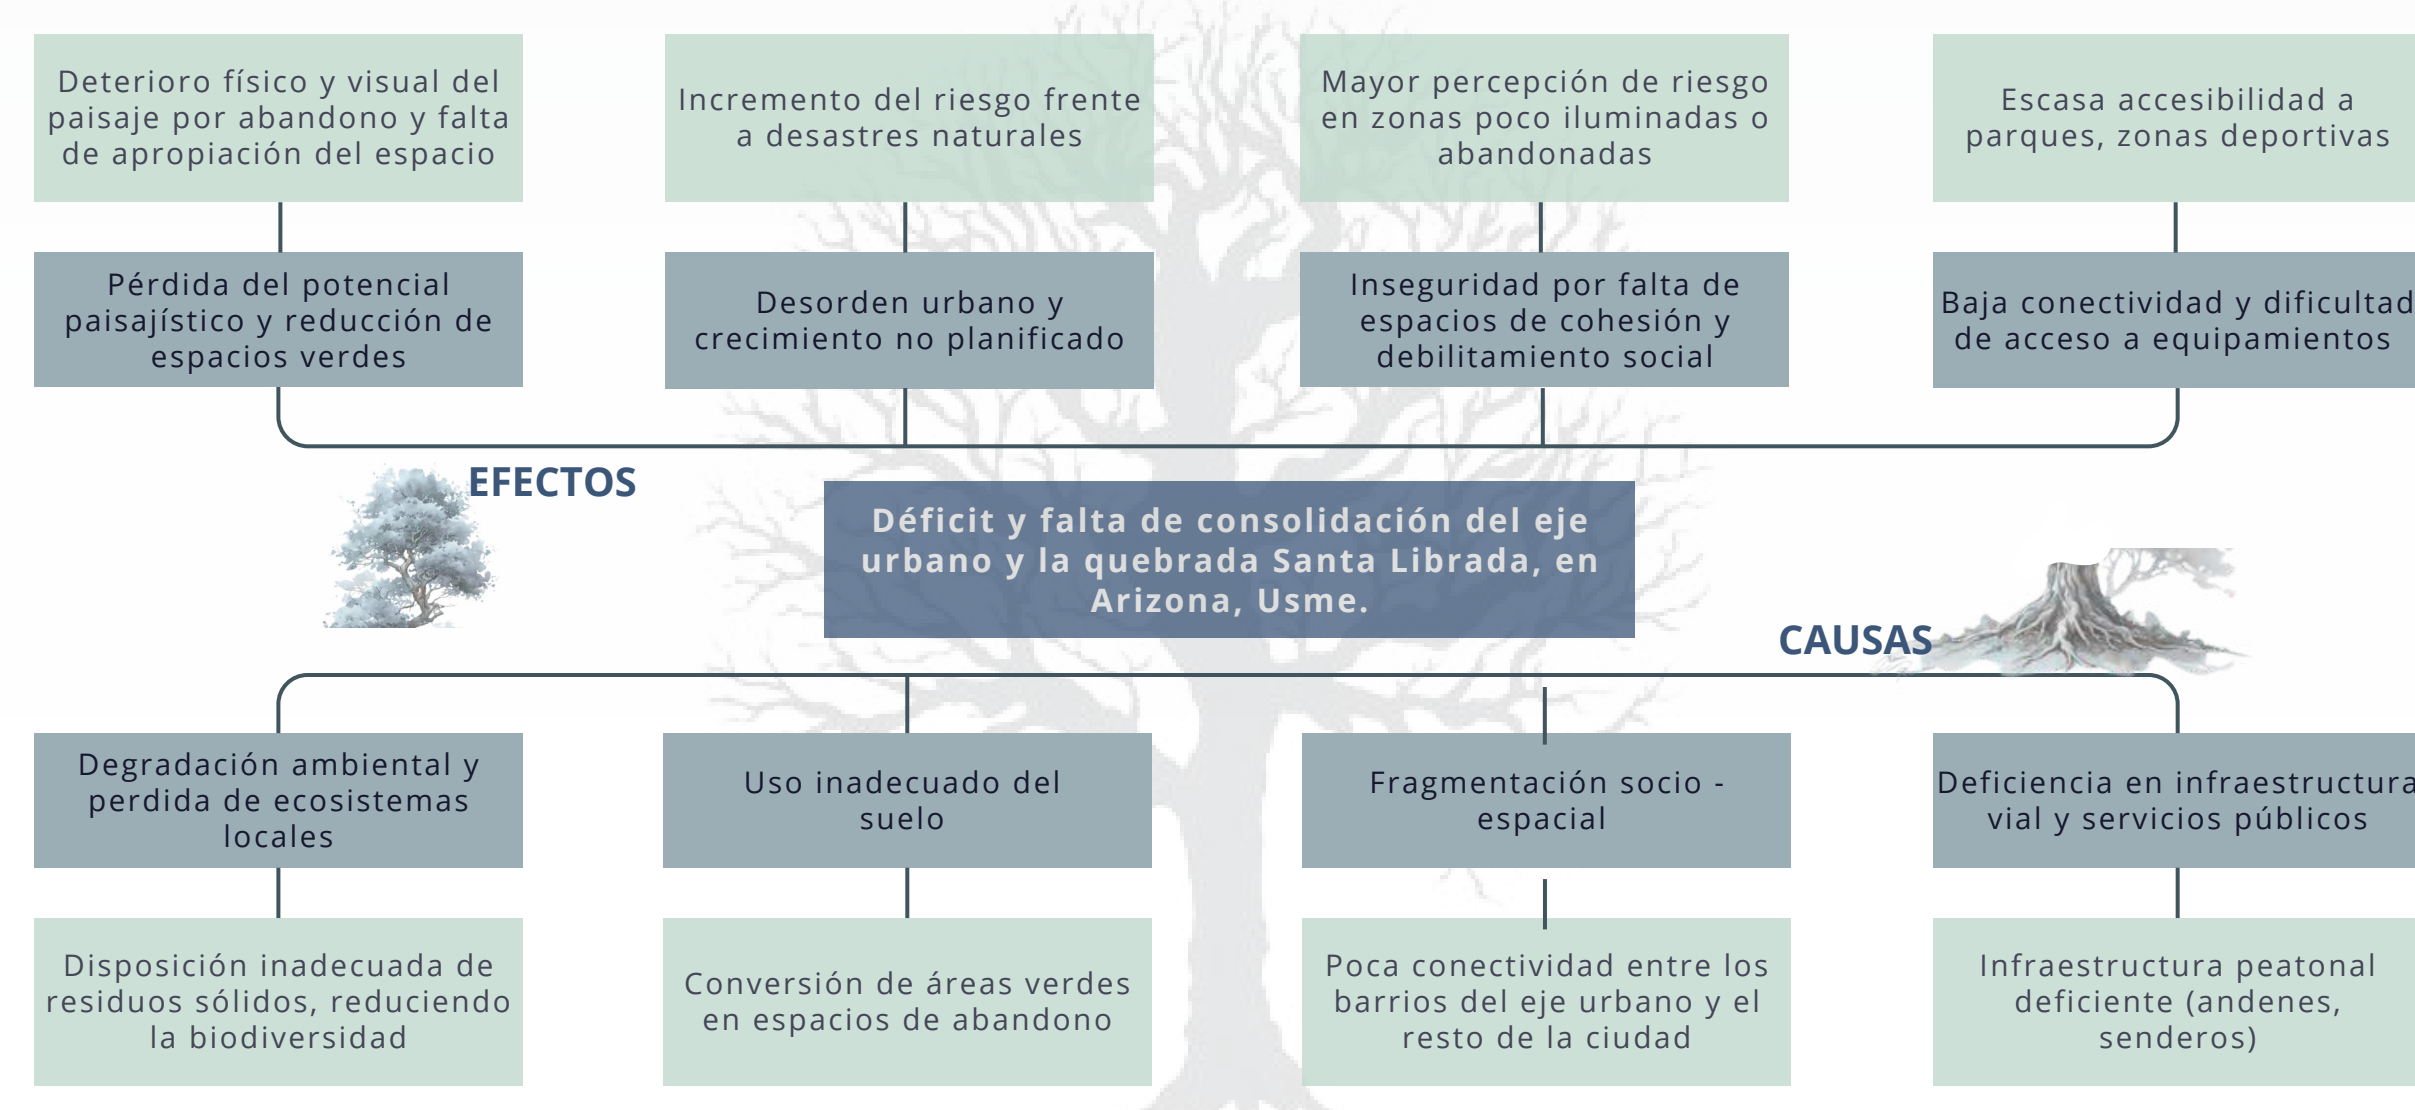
Deterioro físico y visual del paisaje por abandono y falta de apropiación del espacio

Incremento del riesgo frente a desastres naturales

Mayor percepción de riesgo en zonas poco iluminadas o abandonadas

Escasa accesibilidad a parques, zonas deportivas

Pérdida del potencial paisajístico y reducción de espacios verdes

Desorden urbano y crecimiento no planificado

Inseguridad por falta de espacios de cohesión y debilitamiento social

Baja conectividad y dificultad de acceso a equipamientos

EFECTOS

Déficit y falta de consolidación del eje urbano y la quebrada Santa Librada, en Arizona, Usme.

CAUSAS

Degradación ambiental y perdida de ecosistemas locales

Uso inadecuado del suelo

Fragmentación socio - espacial

Deficiencia en infraestructura vial y servicios públicos

Disposición inadecuada de residuos sólidos, reduciendo la biodiversidad

Conversión de áreas verdes en espacios de abandono

Poca conectividad entre los barrios del eje urbano y el resto de la ciudad

Infraestructura peatonal deficiente (andenes, senderos)